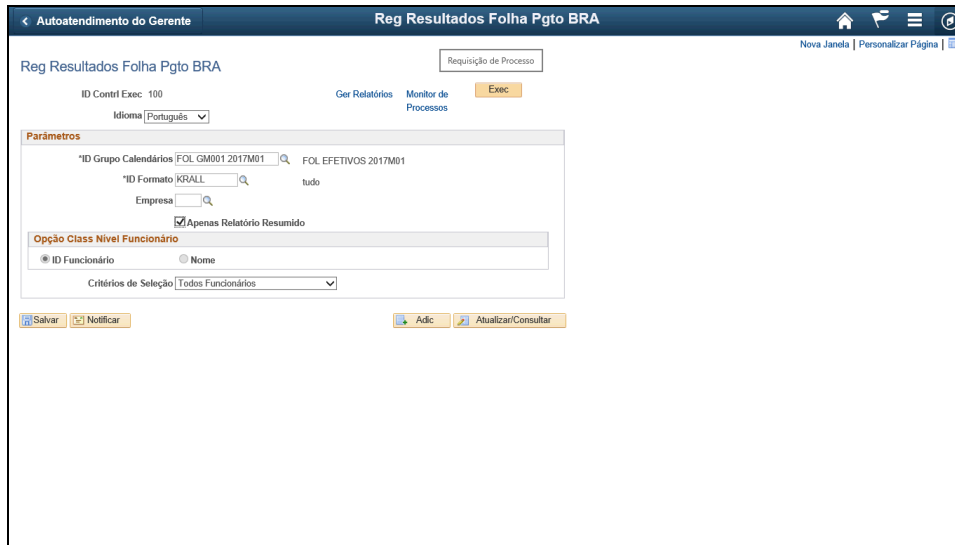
< Autoatendimento do Gerente

Reg Resultados Folha Pgto BRA

Nova Janela | Personalizar Página |

Reg Resultados Folha Pgto BRA

Requisição de Processo

ID Contrl Exec 100

Ger Relatórios

Monitor de Processos

Exec

Idioma Português

Parâmetros

*ID Grupo Calendários FOL GM001 2017M01 FOL EFETIVOS 2017M01

*ID Formato KRALL tudo

Empresa

Apenas Relatório Resumido

Opção Class Nível Funcionário

ID Funcionário

Nome

Critérios de Seleção Todos Funcionários

Salvar

Notificar

Adic

Atualizar/Consultar